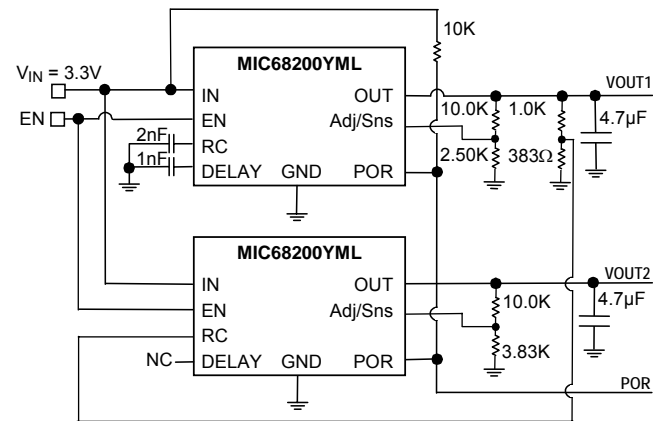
10K

$V_{IN}$ = 3.3V

EN

MIC68200YML

IN

EN

RC

DELAY

GND

OUT

Adj/Sns

POR

2nF

1nF

10.0K

2.50K

1.0K

383Ω

4.7µF

VOUT1

MIC68200YML

IN

EN

RC

NC

DELAY

GND

OUT

Adj/Sns

POR

10.0K

3.83K

4.7µF

VOUT2

POR